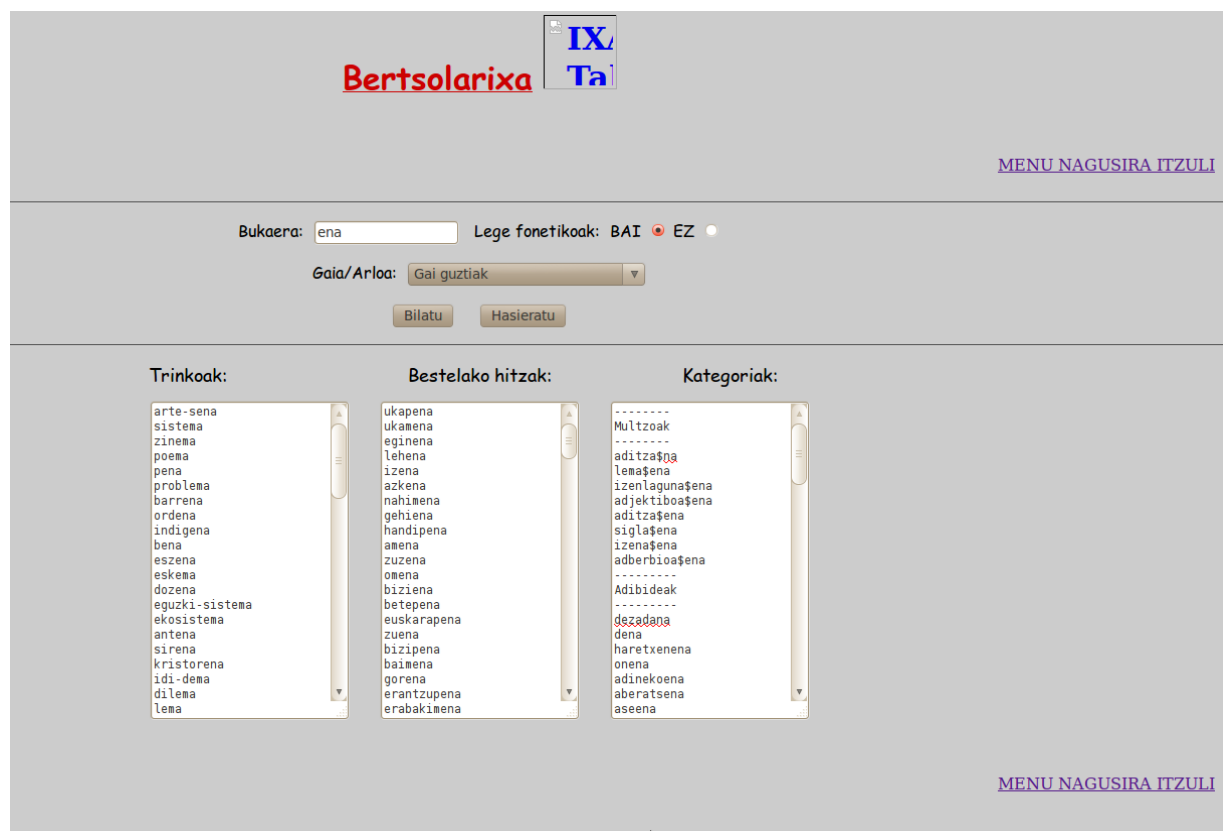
Bertsolarixa

IX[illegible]
Ta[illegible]

MENU NAGUSIRA ITZULI

Bukaera: ena Lege fonetikoak: BAI EZ

Gaia/Arloa: Gai guztiak

Bilatu Hasieratu

Trinkoak:

arte-sena
sistema
zinema
poema
pena
problema
barrena
ordena
indigena
bena
eszena
eskema
dozena
eguzki-sistema
ekosistema
antena
sirena
kristorena
idi-dema
dilema
lema

Bestelako hitzak:

ukapena
ukamena
eginena
lehena
izena
azkena
nahimena
gehiena
handipena
amena
zuzena
omena
biziena
betepena
euskarapena
zuena
bizipena
baimena
gorena
erantzupena
erabakimena

Kategoriak:

--------
Multzoak
--------
aditza$na
lema$ena
izenlaguna$ena
adjektiboa$ena
aditza$ena
sigla$ena
izena$ena
adberbioa$ena
---------
Adibideak
---------
dezadana
dena
haretxenena
onena
adinekoena
aberatsena
aseena

MENU NAGUSIRA ITZULI